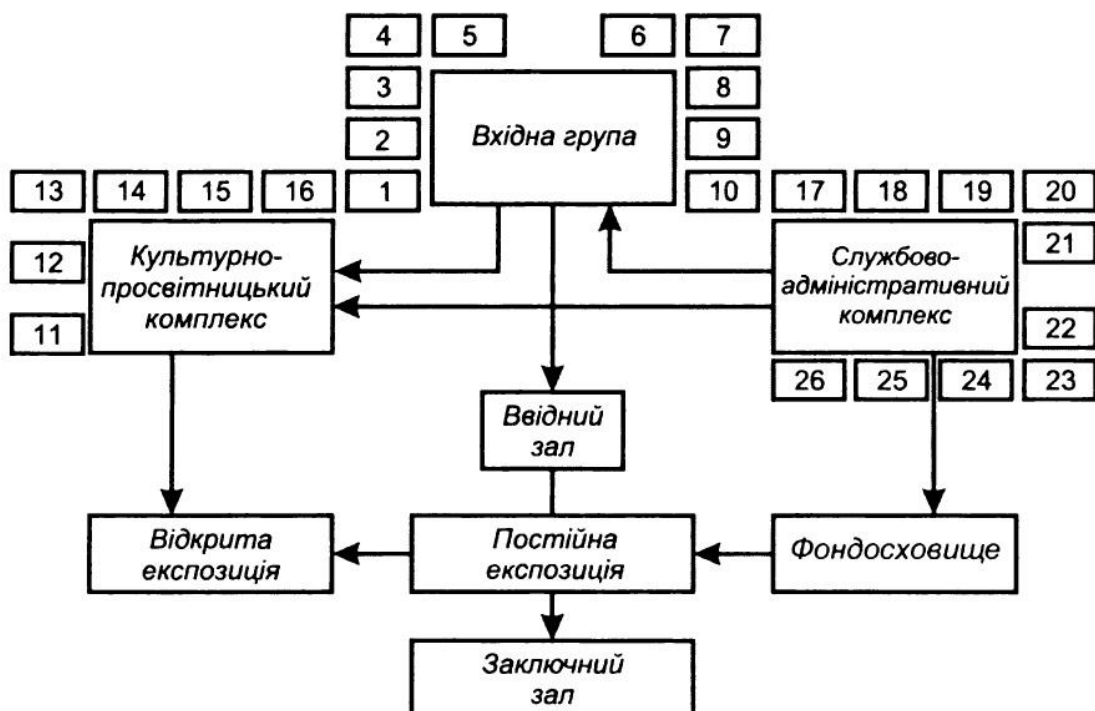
4
5
6
7
3
Вхідна група
8
2
9
13
14
15
16
1
10
17
18
19
20
12
Культурно-просвітницький комплекс
Службово-адміністративний комплекс
21
11
22
26
25
24
23
Ввідний зал
Відкрита експозиція
Постійна експозиція
Фондосховище
Заключний зал